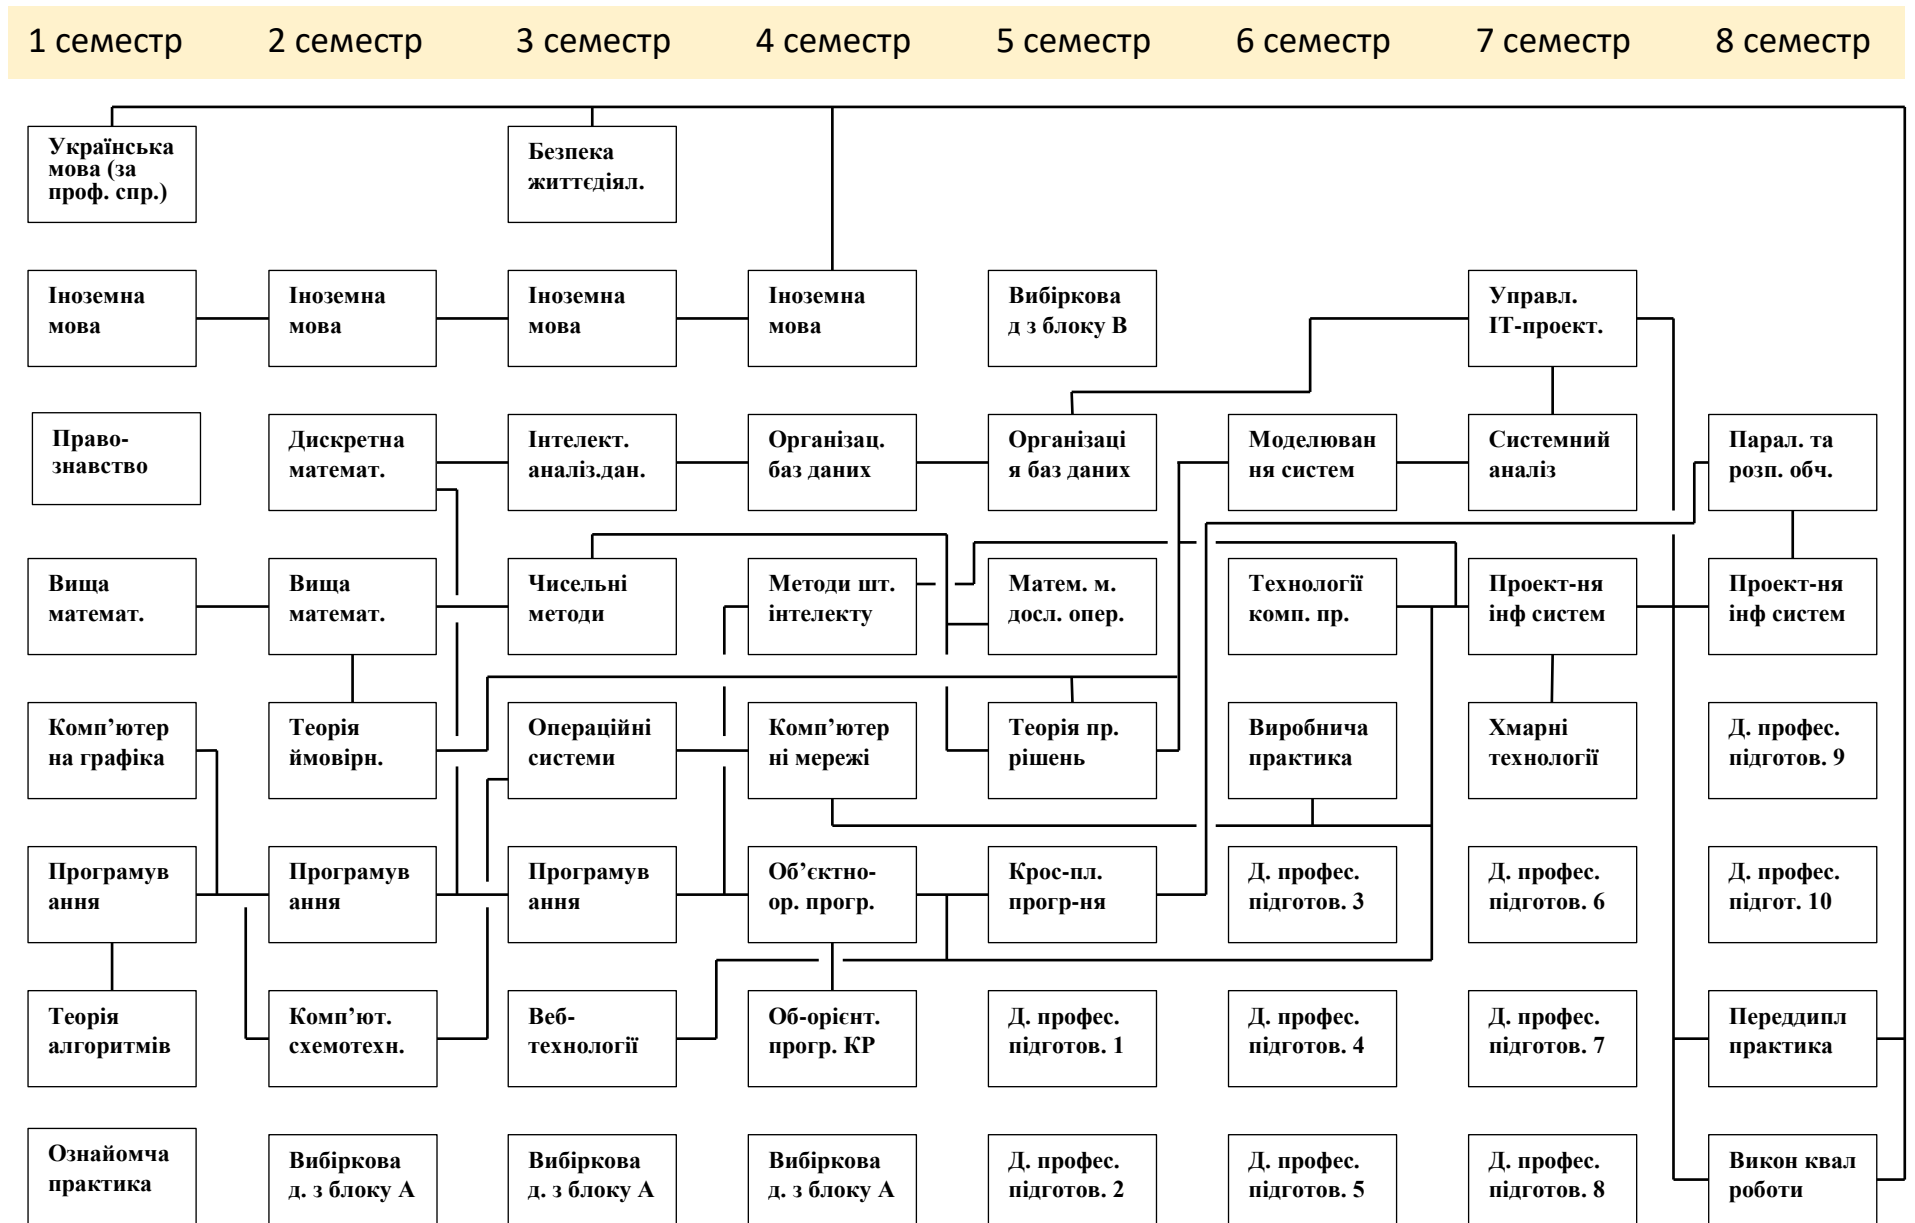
1 семестр
2 семестр
3 семестр
4 семестр
5 семестр
6 семестр
7 семестр
8 семестр

Українська мова (за проф. спр.)

Безпека життєдіял.

Іноземна мова
Іноземна мова
Іноземна мова
Іноземна мова
Вибіркова д з блоку В
Управл. ІТ-проект.

Правознавство
Дискретна математ.
Інтелект. аналіз.дан.
Організац. баз даних
Організація баз даних
Моделювання систем
Системний аналіз
Парал. та розп. обч.

Вища математ.
Вища математ.
Чисельні методи
Методи шт. інтелекту
Матем. м. досл. опер.
Технології комп. пр.
Проект-ня інф систем
Проект-ня інф систем

Комп'ютерна графіка
Теорія ймовірн.
Операційні системи
Комп'ютерні мережі
Теорія пр. рішень
Виробнича практика
Хмарні технології
Д. профес. підготов. 9

Програмування
Програмування
Програмування
Об'єктно-ор. прогр.
Крос-пл. прогр-ня
Д. профес. підготов. 3
Д. профес. підготов. 6
Д. профес. підгот. 10

Теорія алгоритмів
Комп'ют. схемотехн.
Веб-технології
Об-орієнт. прогр. КР
Д. профес. підготов. 1
Д. профес. підготов. 4
Д. профес. підготов. 7
Переддипл практика

Ознайомча практика
Вибіркова д. з блоку А
Вибіркова д. з блоку А
Вибіркова д. з блоку А
Д. профес. підготов. 2
Д. профес. підготов. 5
Д. профес. підготов. 8
Викон квал роботи